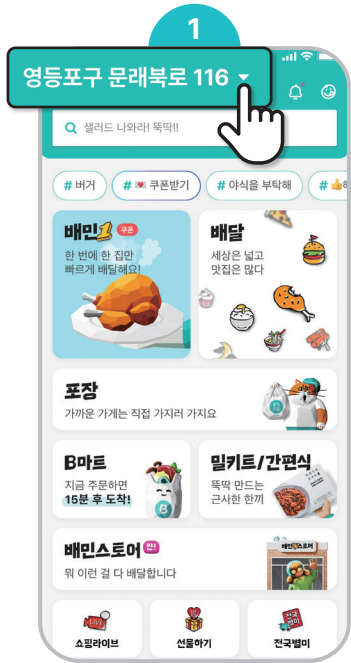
1

영등포구 문래북로 116

샐러드 나와라! 뚝딱!

# 버거
# 쿠폰받기
# 야식을 부탁해
#

배민1 쿠폰
한 번에 한 집만 빠르게 배달해요!

배달
세상은 넓고 맛집은 많다

포장
가까운 가게는 직접 가지러 가지요

B마트
지금 주문하면 15분 후 도착!

밀키트/간편식
뚝딱 만드는 근사한 한끼

배민스토어 찐!
뭐 이런 걸 다 배달합니다

배민스토어

LIVE
쇼핑라이브

선물하기

전국별미
전국별미